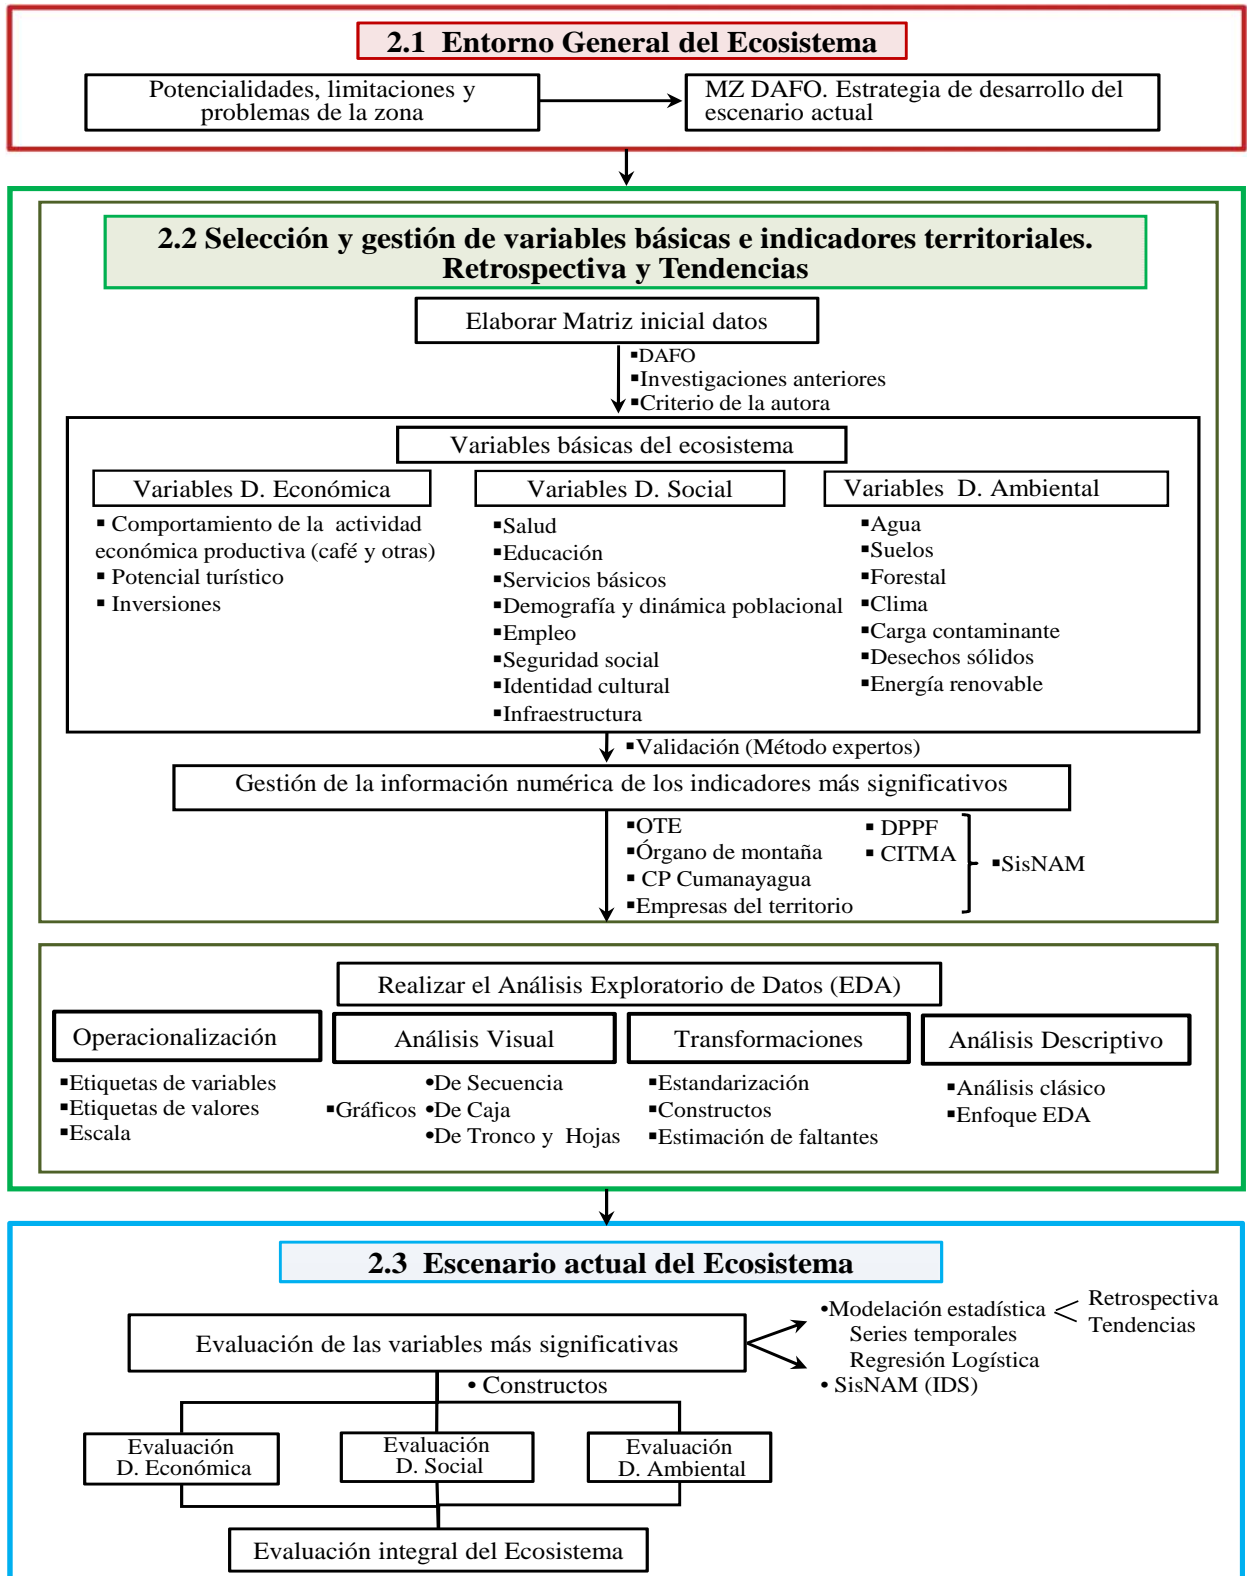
2.1 Entorno General del Ecosistema

Potencialidades, limitaciones y problemas de la zona

MZ DAFO. Estrategia de desarrollo del escenario actual

2.2 Selección y gestión de variables básicas e indicadores territoriales. Retrospectiva y Tendencias

Elaborar Matriz inicial datos

▪DAFO
▪Investigaciones anteriores
▪Criterio de la autora

Variables básicas del ecosistema

Variables D. Económica
▪ Comportamiento de la actividad económica productiva (café y otras)
▪ Potencial turístico
▪ Inversiones

Variables D. Social
▪Salud
▪Educación
▪Servicios básicos
▪Demografía y dinámica poblacional
▪Empleo
▪Seguridad social
▪Identidad cultural
▪Infraestructura

Variables D. Ambiental
▪Agua
▪Suelos
▪Forestal
▪Clima
▪Carga contaminante
▪Desechos sólidos
▪Energía renovable

▪Validación (Método expertos)

Gestión de la información numérica de los indicadores más significativos

▪OTE
▪Órgano de montaña
▪ CP Cumanayagua
▪Empresas del territorio
▪ DPPF
▪ CITMA
▪SisNAM

Realizar el Análisis Exploratorio de Datos (EDA)

Operacionalización
▪Etiquetas de variables
▪Etiquetas de valores
▪Escala

Análisis Visual
▪Gráficos •De Secuencia
•De Caja
•De Tronco y Hojas

Transformaciones
▪Estandarización
▪Constructos
▪Estimación de faltantes

Análisis Descriptivo
▪Análisis clásico
▪Enfoque EDA

2.3 Escenario actual del Ecosistema

Evaluación de las variables más significativas

•Modelación estadística
Series temporales
Regresión Logística
• SisNAM (IDS)
Retrospectiva
Tendencias

• Constructos

Evaluación D. Económica

Evaluación D. Social

Evaluación D. Ambiental

Evaluación integral del Ecosistema